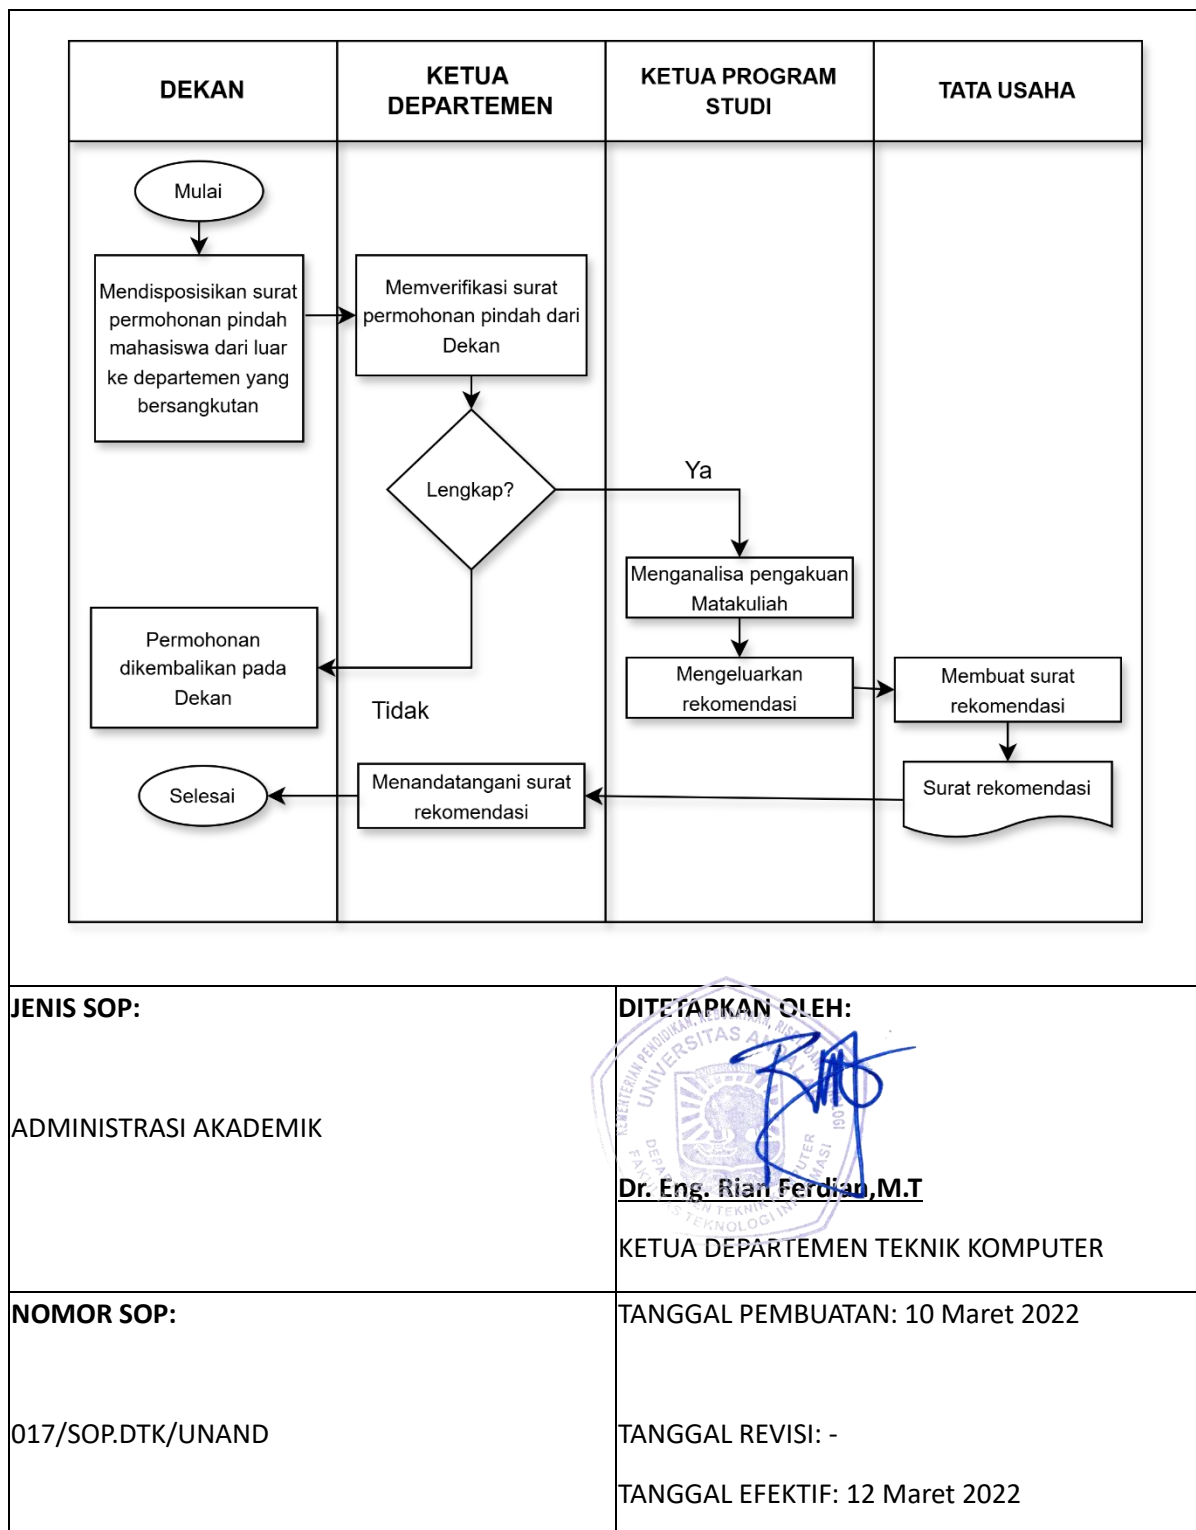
| DEKAN | KETUA DEPARTEMEN | KETUA PROGRAM STUDI | TATA USAHA |
|---|---|---|---|

Mulai

Mendisposisikan surat permohonan pindah mahasiswa dari luar ke departemen yang bersangkutan

Memverifikasi surat permohonan pindah dari Dekan

Lengkap?

Ya

Menganalisa pengakuan Matakuliah

Permohonan dikembalikan pada Dekan

Tidak

Mengeluarkan rekomendasi

Membuat surat rekomendasi

Selesai

Menandatangani surat rekomendasi

Surat rekomendasi

| JENIS SOP: ADMINISTRASI AKADEMIK | DITETAPKAN OLEH: Dr. Eng. Rian Ferdian,M.T KETUA DEPARTEMEN TEKNIK KOMPUTER |
|---|---|
| NOMOR SOP: 017/SOP.DTK/UNAND | TANGGAL PEMBUATAN: 10 Maret 2022 TANGGAL REVISI: - TANGGAL EFEKTIF: 12 Maret 2022 |

UNIVERSITAS ANDALAS